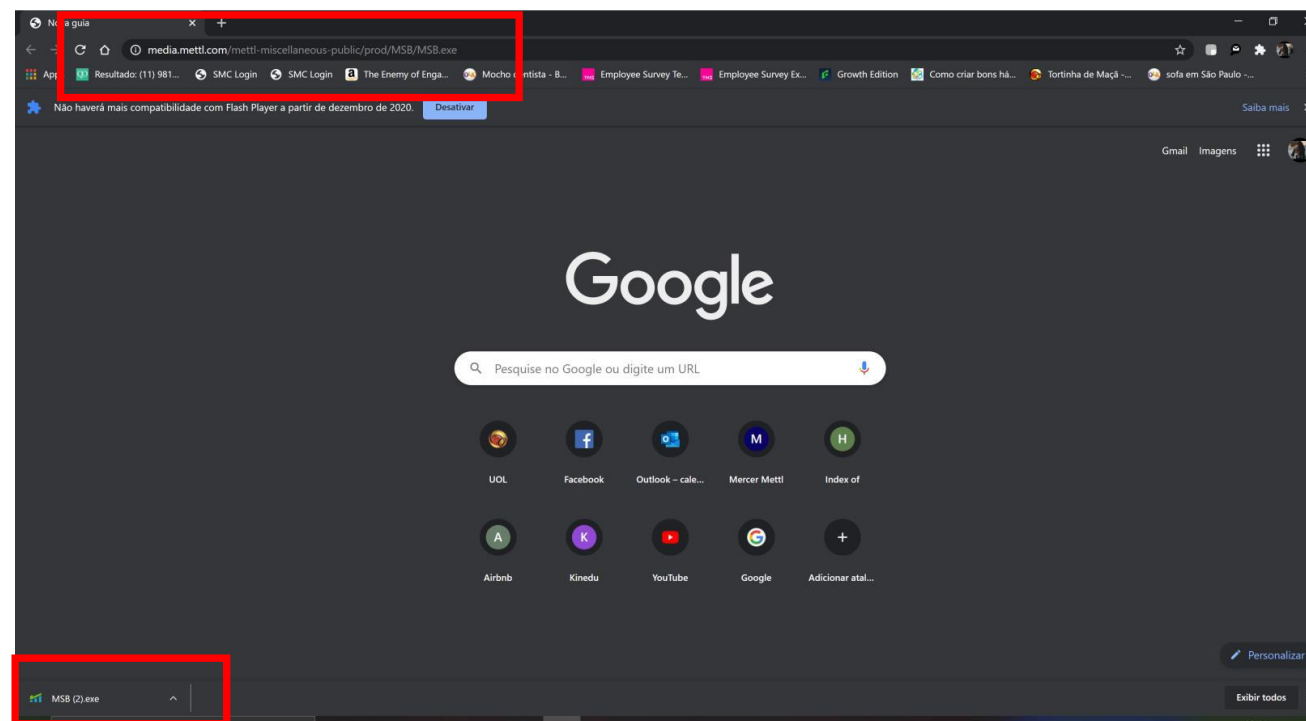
Nova guia

media.mettl.com/mettl-miscellaneous-public/prod/MSB/MSB.exe

Apps Resultado: (11) 981... SMC Login SMC Login The Enemy of Enga... Mocho dentista - B... Employee Survey Te... Employee Survey Ex... Growth Edition Como criar bons há... Tortinha de Maçã -... sofa em São Paulo -...

Não haverá mais compatibilidade com Flash Player a partir de dezembro de 2020. Desativar Saiba mais

Gmail Imagens

Google

Pesquise no Google ou digite um URL

UOL Facebook Outlook – cale... Mercer Mettl Index of

Airbnb Kinedu YouTube Google Adicionar atal...

Personalizar

MSB (2).exe

Exibir todos